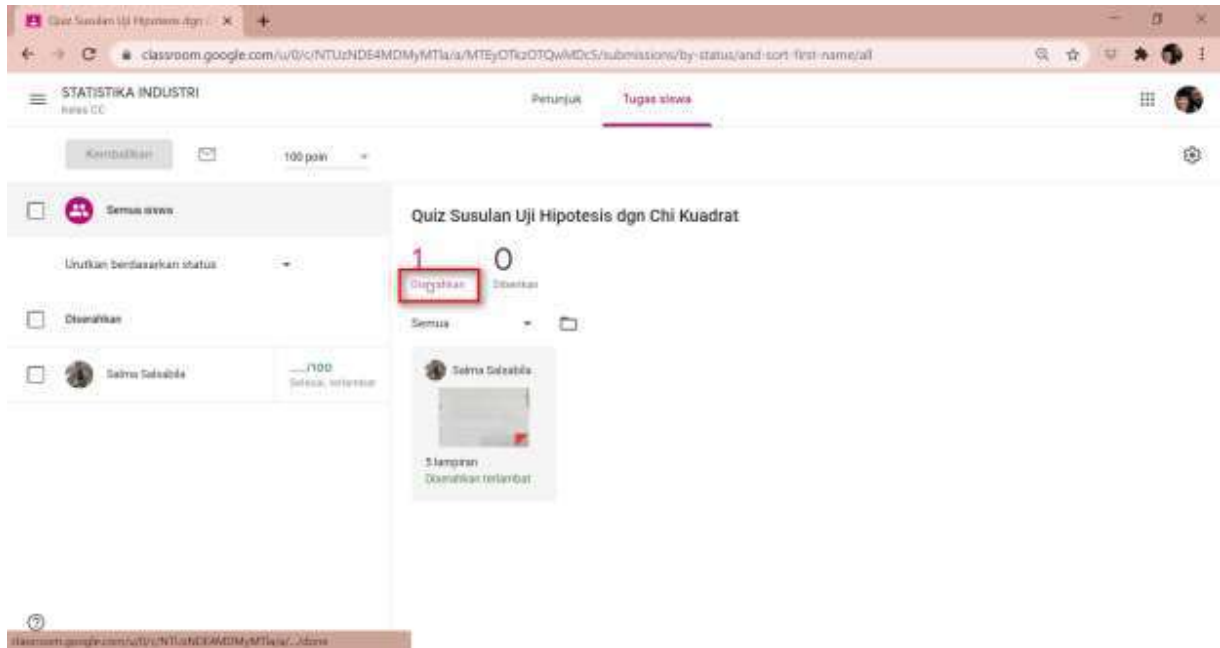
Quiz Susulan Uji Hipotesis dgn ×
classroom.google.com/u/0/c/NTUzNDE4MDMyMTla/a/MTEyOTkzOTQwMDc5/submissions/by-status/and-sort-first-name/all

STATISTIKA INDUSTRI
Kelas CC

Petunjuk
Tugas siswa

Kembalikan
100 poin

Semua siswa

Urutkan berdasarkan status

Diserahkan

Salma Salsabila
__/100
Selesai, terlambat

Quiz Susulan Uji Hipotesis dgn Chi Kuadrat

1
Diserahkan
0
Diberikan

Semua

Salma Salsabila
5 lampiran
Diserahkan terlambat

classroom.google.com/u/0/c/NTUzNDE4MDMyMTla/a/.../done